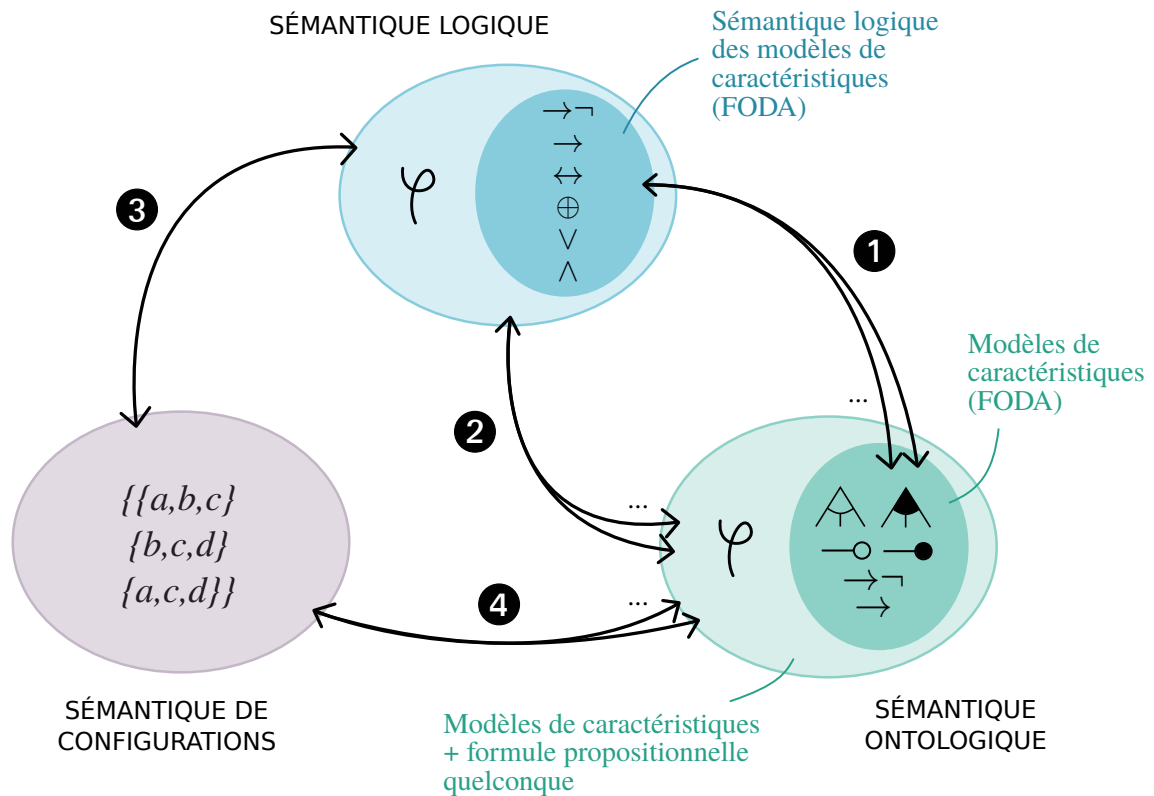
SÉMANTIQUE LOGIQUE

Sémantique logique des modèles de caractéristiques (FODA)

$\varphi$

$\rightarrow\neg$
$\rightarrow$
$\leftrightarrow$
$\oplus$
$\vee$
$\wedge$

3

1

2

Modèles de caractéristiques (FODA)

...

...

...

$\{\{a,b,c\}$
$\{b,c,d\}$
$\{a,c,d\}\}$

4

$\varphi$

$\rightarrow\neg$
$\rightarrow$

SÉMANTIQUE DE CONFIGURATIONS

Modèles de caractéristiques + formule propositionnelle quelconque

SÉMANTIQUE ONTOLOGIQUE